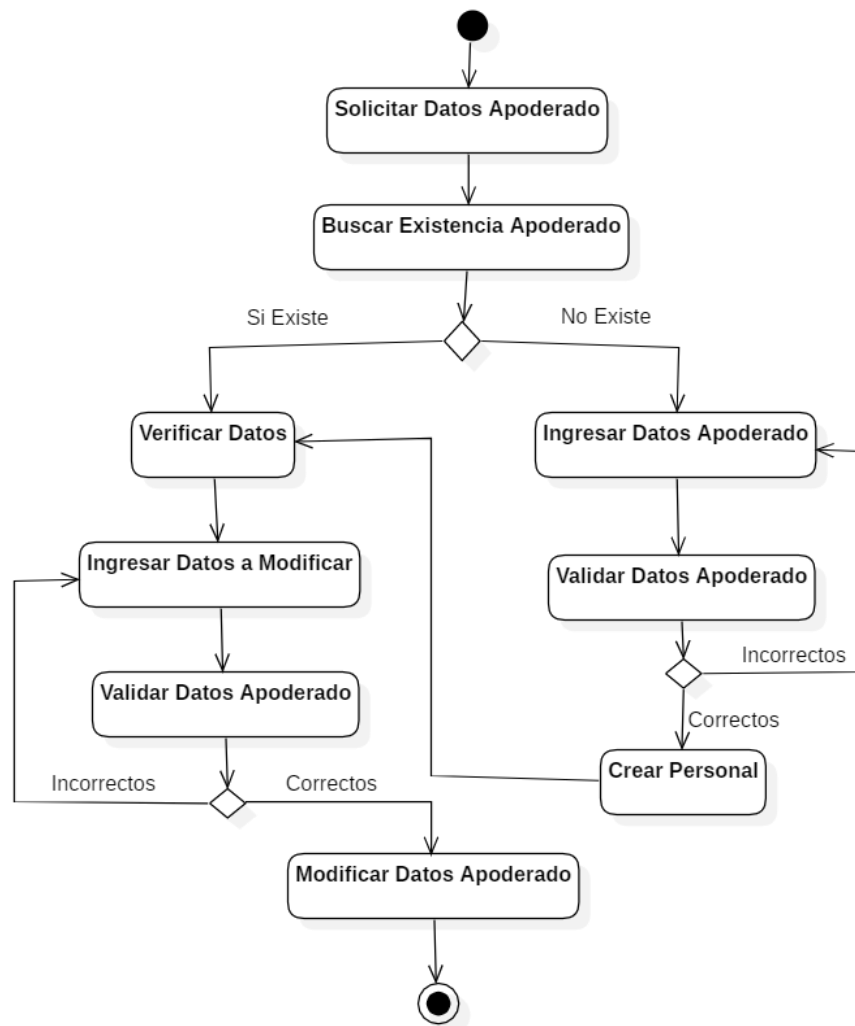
Solicitar Datos Apoderado

Buscar Existencia Apoderado

Si Existe

No Existe

Verificar Datos

Ingresar Datos Apoderado

Ingresar Datos a Modificar

Validar Datos Apoderado

Incorrectos

Correctos

Validar Datos Apoderado

Incorrectos

Correctos

Crear Personal

Modificar Datos Apoderado